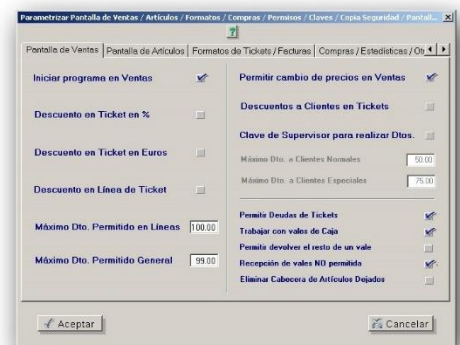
Parametrizar Pantalla de Ventas / Artículos / Formatos / Compras / Permisos / Claves / Copia Seguridad / Pantall... X

?

Pantalla de Ventas | Pantalla de Artículos | Formatos de Tickets / Facturas | Compras / Estadísticas / Ot

Iniciar programa en Ventas

Descuento en Ticket en %

Descuento en Ticket en Euros

Descuento en Línea de Ticket

Máximo Dto. Permitido en Líneas 100.00

Máximo Dto. Permitido General 99.00

Permitir cambio de precios en Ventas

Descuentos a Clientes en Tickets

Clave de Supervisor para realizar Dtos.

Máximo Dto. a Clientes Normales 50.00

Máximo Dto. a Clientes Especiales 75.00

Permite Deudas de Tickets

Trabajar con vales de Caja

Permite devolver el resto de un vale

Recepción de vales NO permitida

Eliminar Cabecera de Artículos Dejados

Aceptar

Cancelar